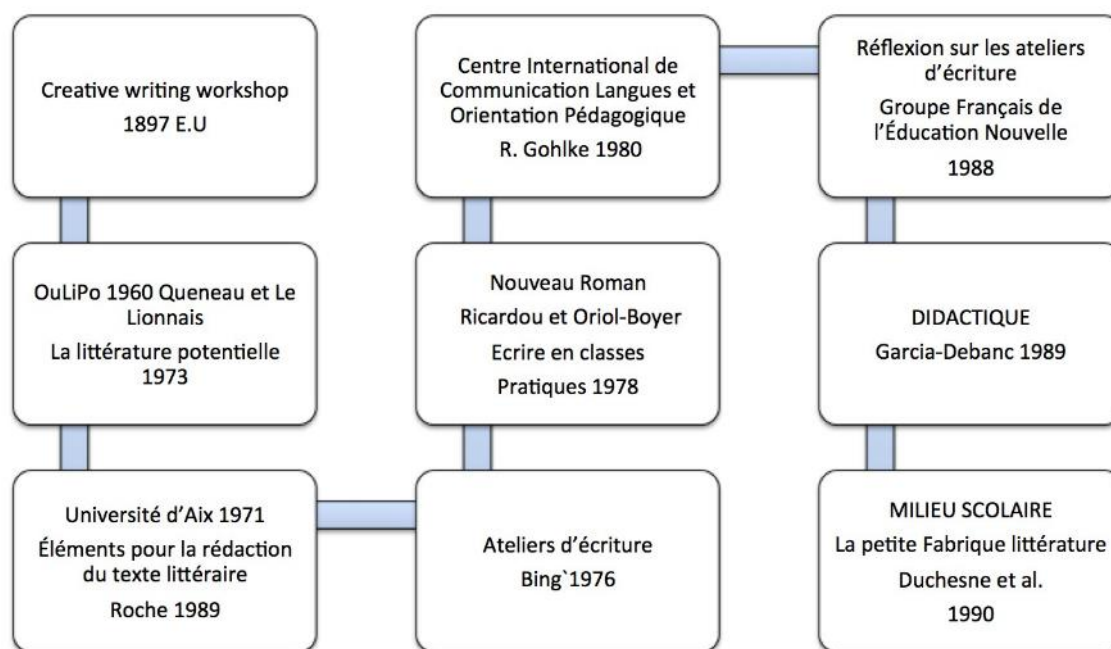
Creative writing workshop
1897 E.U

OuLiPo 1960 Queneau et Le Lionnais
La littérature potentielle 1973

Université d'Aix 1971
Éléments pour la rédaction du texte littéraire
Roche 1989

Ateliers d'écriture
Bing`1976

Nouveau Roman
Ricardou et Oriol-Boyer
Ecrire en classes
Pratiques 1978

Centre International de Communication Langues et Orientation Pédagogique
R. Gohlke 1980

Réflexion sur les ateliers d'écriture
Groupe Français de l'Éducation Nouvelle
1988

DIDACTIQUE
Garcia-Debanc 1989

MILIEU SCOLAIRE
La petite Fabrique littérature
Duchesne et al.
1990